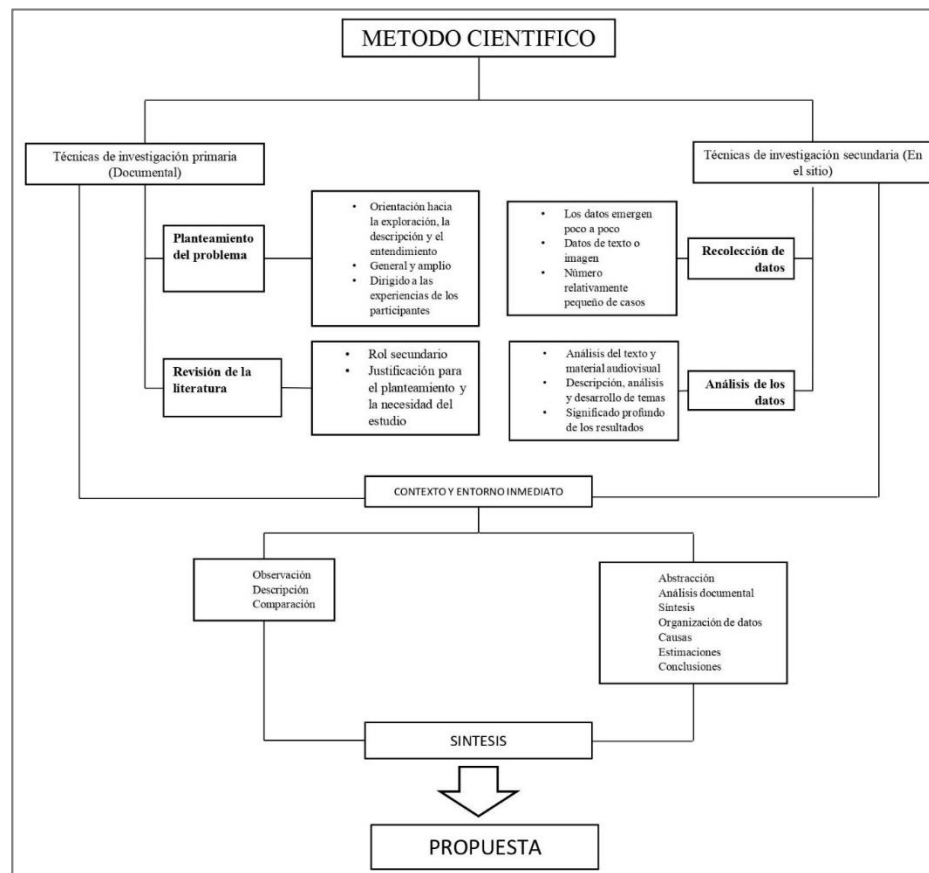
METODO CIENTIFICO

Técnicas de investigación primaria (Documental)

Técnicas de investigación secundaria (En el sitio)

Planteamiento del problema

- Orientación hacia la exploración, la descripción y el entendimiento
- General y amplio
- Dirigido a las experiencias de los participantes

- Los datos emergen poco a poco
- Datos de texto o imagen
- Número relativamente pequeño de casos

Recolección de datos

Revisión de la literatura

- Rol secundario
- Justificación para el planteamiento y la necesidad del estudio

- Análisis del texto y material audiovisual
- Descripción, análisis y desarrollo de temas
- Significado profundo de los resultados

Análisis de los datos

CONTEXTO Y ENTORNO INMEDIATO

Observación
Descripción
Comparación

Abstracción
Análisis documental
Síntesis
Organización de datos
Causas
Estimaciones
Conclusiones

SINTESIS

PROPUESTA